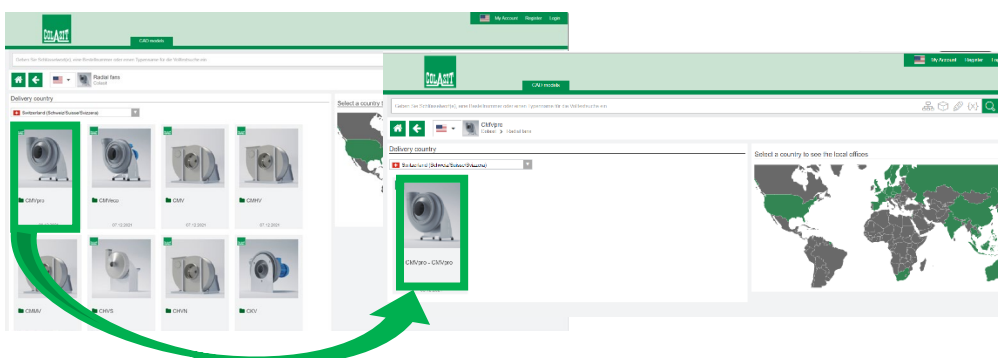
COLASIT

CAD models

My Account Register Login

Geben Sie Schlüsselwort(e), eine Bestellnummer oder einen Typenname für die Volltextsuche ein

Radial fans
Colasit

Delivery country

Switzerland (Schweiz/Suisse/Svizzera)

Select a country t

CMVpro

CMVeco

CMV

CMHV

07.12.2021

07.12.2021

CMMV

CHVS

CHVN

CKV

COLASIT

CAD models

My Account Register Log

Geben Sie Schlüsselwort(e), eine Bestellnummer oder einen Typenname für die Volltextsuche ein

CMVpro
Colasit ▶ Radial fans

Delivery country

Switzerland (Schweiz/Suisse/Svizzera)

Select a country to see the local offices

CMVpro - CMVpro